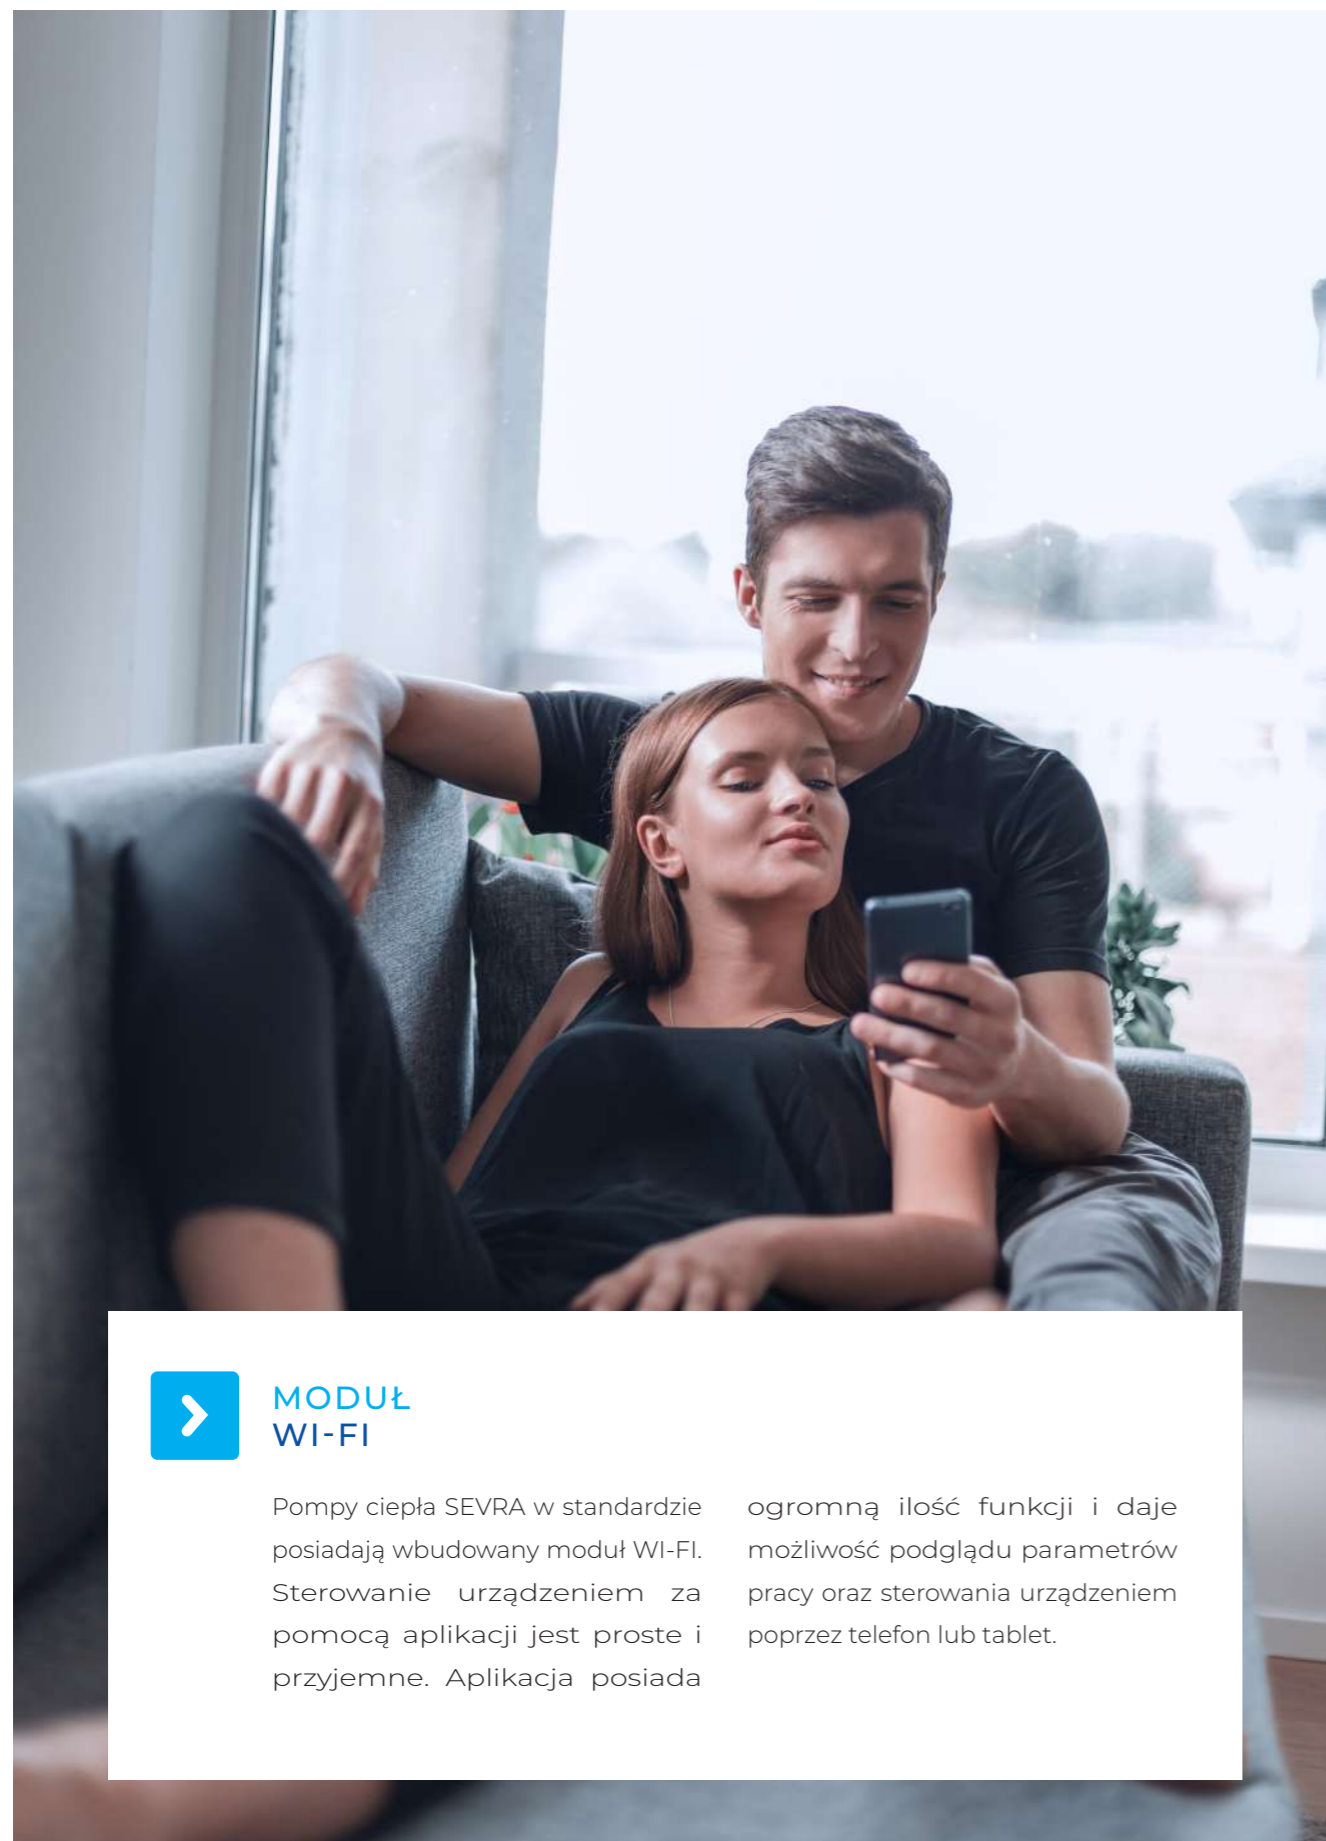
MODUŁ
WI-FI

Pompy ciepła SEVRA w standardzie posiadają wbudowany moduł WI-FI. Sterowanie urządzeniem za pomocą aplikacji jest proste i przyjemne. Aplikacja posiada ogromną ilość funkcji i daje możliwość podglądu parametrów pracy oraz sterowania urządzeniem poprzez telefon lub tablet.